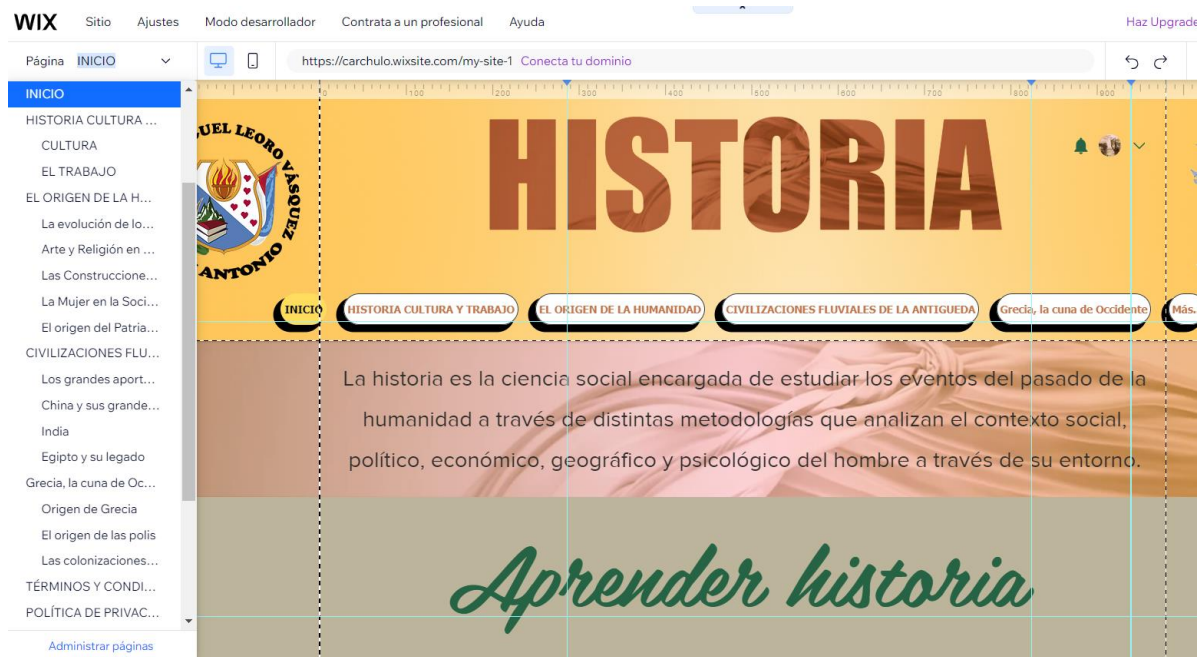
WIX Sitio Ajustes Modo desarrollador Contrata a un profesional Ayuda Haz Upgrade

Página INICIO

https://carchulo.wixsite.com/my-site-1 Conecta tu dominio

INICIO
HISTORIA CULTURA ...
CULTURA
EL TRABAJO
EL ORIGEN DE LA H...
La evolución de lo...
Arte y Religión en ...
Las Construccione...
La Mujer en la Soci...
El origen del Patria...
CIVILIZACIONES FLU...
Los grandes aport...
China y sus grande...
India
Egipto y su legado
Grecia, la cuna de Oc...
Origen de Grecia
El origen de las polis
Las colonizaciones...
TÉRMINOS Y CONDI...
POLÍTICA DE PRIVAC...
Administrar páginas

UEL LEORO VÁSQUEZ ANTONIO

HISTORIA

INICIO HISTORIA CULTURA Y TRABAJO EL ORIGEN DE LA HUMANIDAD CIVILIZACIONES FLUVIALES DE LA ANTIGUEDA Grecia, la cuna de Occidente Más.

La historia es la ciencia social encargada de estudiar los eventos del pasado de la humanidad a través de distintas metodologías que analizan el contexto social, político, económico, geográfico y psicológico del hombre a través de su entorno.

Aprender historia